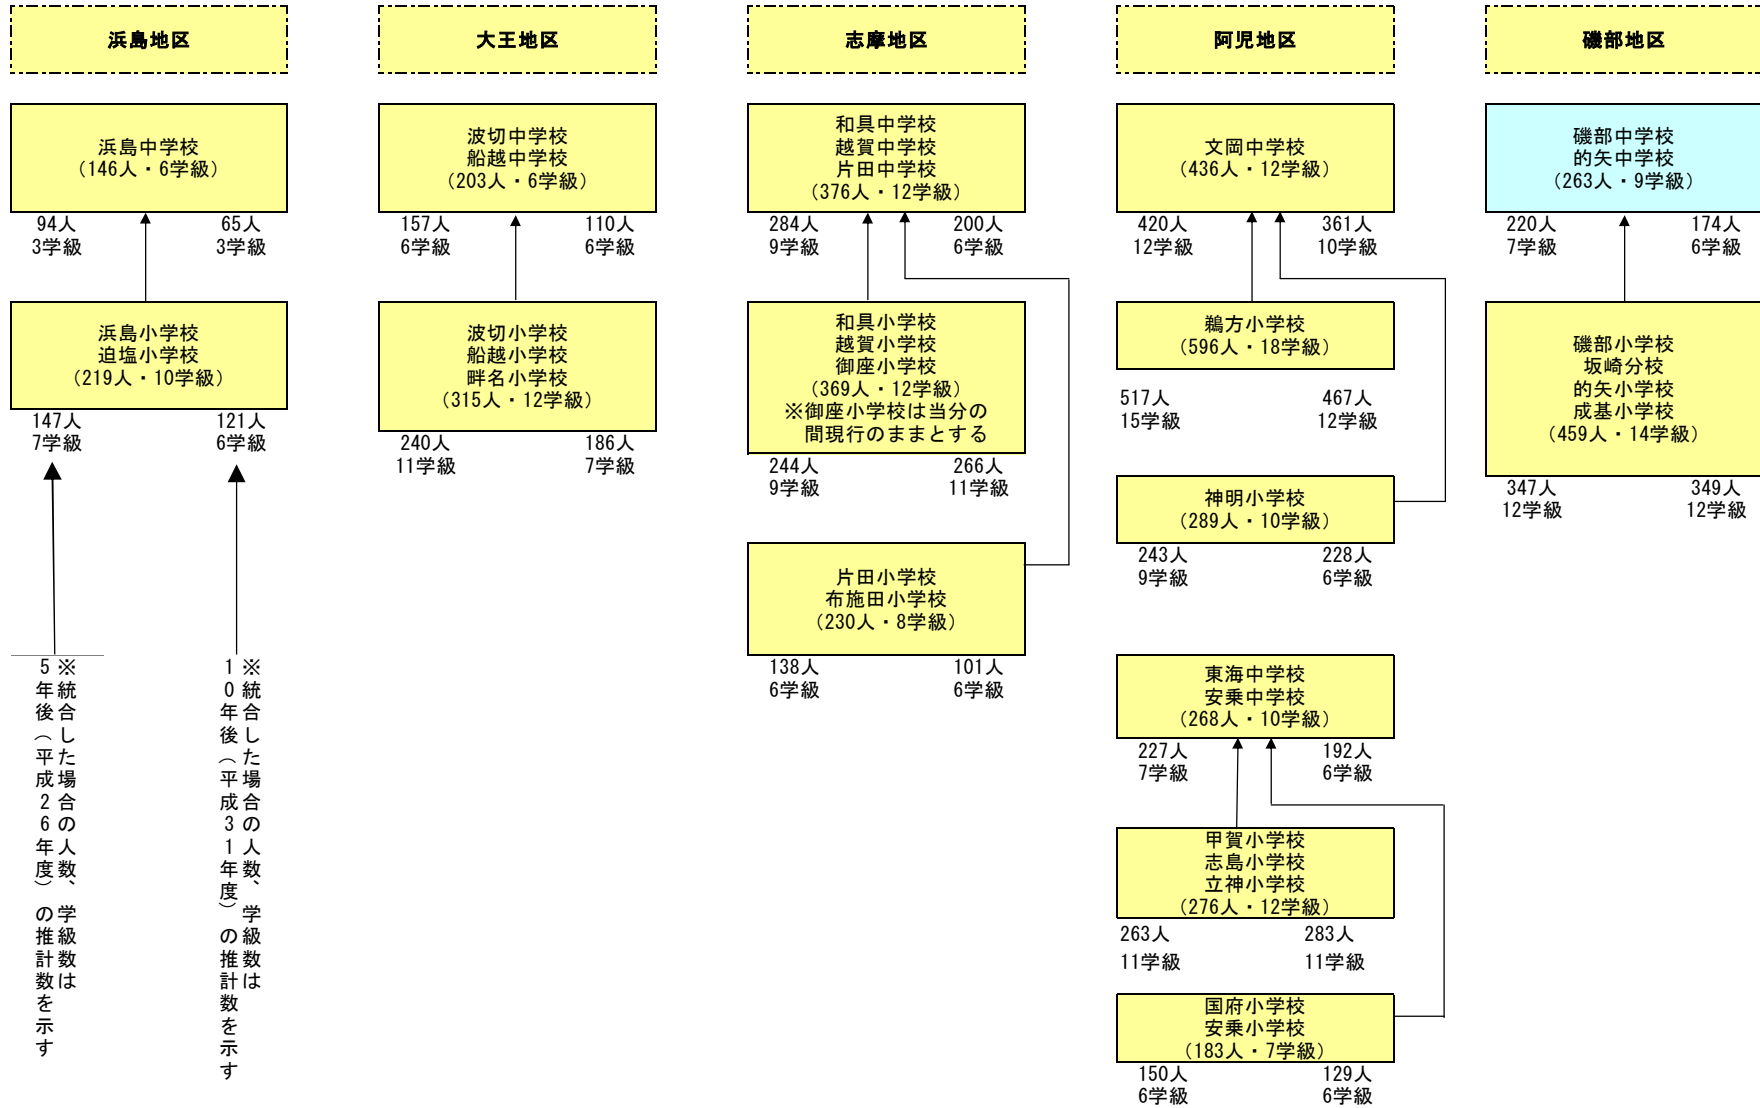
浜島地区

大王地区

志摩地区

阿児地区

磯部地区

浜島中学校
（146人・6学級）

94人
3学級

65人
3学級

浜島小学校
迫塩小学校
（219人・10学級）

147人
7学級

121人
6学級

※統合した場合の人数、学級数は5年後（平成26年度）の推計数を示す

※統合した場合の人数、学級数は10年後（平成31年度）の推計数を示す

波切中学校
船越中学校
（203人・6学級）

157人
6学級

110人
6学級

波切小学校
船越小学校
畔名小学校
（315人・12学級）

240人
11学級

186人
7学級

和具中学校
越賀中学校
片田中学校
（376人・12学級）

284人
9学級

200人
6学級

和具小学校
越賀小学校
御座小学校
（369人・12学級）
※御座小学校は当分の間現行のままとする

244人
9学級

266人
11学級

片田小学校
布施田小学校
（230人・8学級）

138人
6学級

101人
6学級

文岡中学校
（436人・12学級）

420人
12学級

361人
10学級

鵜方小学校
（596人・18学級）

517人
15学級

467人
12学級

神明小学校
（289人・10学級）

243人
9学級

228人
6学級

東海中学校
安乗中学校
（268人・10学級）

227人
7学級

192人
6学級

甲賀小学校
志島小学校
立神小学校
（276人・12学級）

263人
11学級

283人
11学級

国府小学校
安乗小学校
（183人・7学級）

150人
6学級

129人
6学級

磯部中学校
的矢中学校
（263人・9学級）

220人
7学級

174人
6学級

磯部小学校
坂崎分校
的矢小学校
成基小学校
（459人・14学級）

347人
12学級

349人
12学級